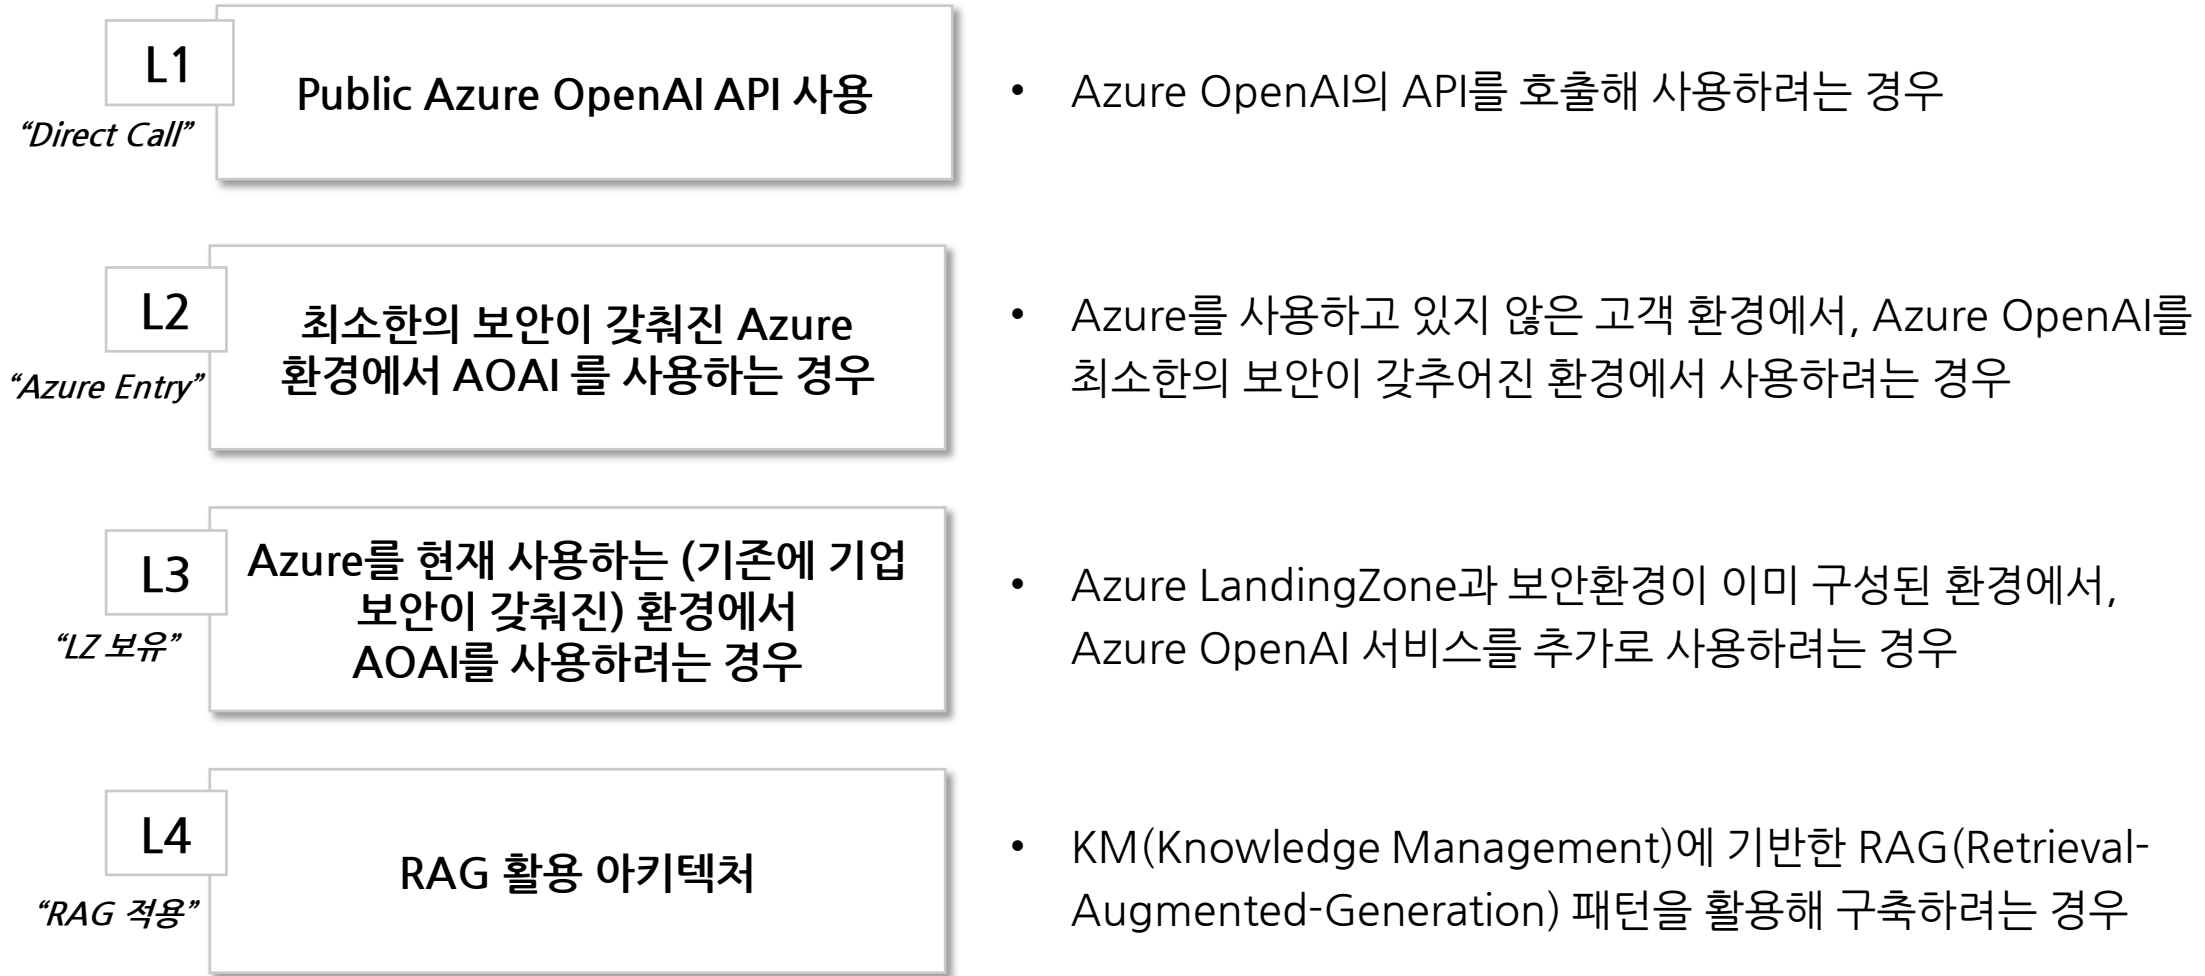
L1
"Direct Call"
Public Azure OpenAI API 사용

• Azure OpenAI의 API를 호출해 사용하려는 경우

L2
"Azure Entry"
최소한의 보안이 갖춰진 Azure 환경에서 AOAI 를 사용하는 경우

• Azure를 사용하고 있지 않은 고객 환경에서, Azure OpenAI를 최소한의 보안이 갖추어진 환경에서 사용하려는 경우

L3
"LZ 보유"
Azure를 현재 사용하는 (기존에 기업 보안이 갖춰진) 환경에서 AOAI를 사용하려는 경우

• Azure LandingZone과 보안환경이 이미 구성된 환경에서, Azure OpenAI 서비스를 추가로 사용하려는 경우

L4
"RAG 적용"
RAG 활용 아키텍처

• KM(Knowledge Management)에 기반한 RAG(Retrieval-Augmented-Generation) 패턴을 활용해 구축하려는 경우